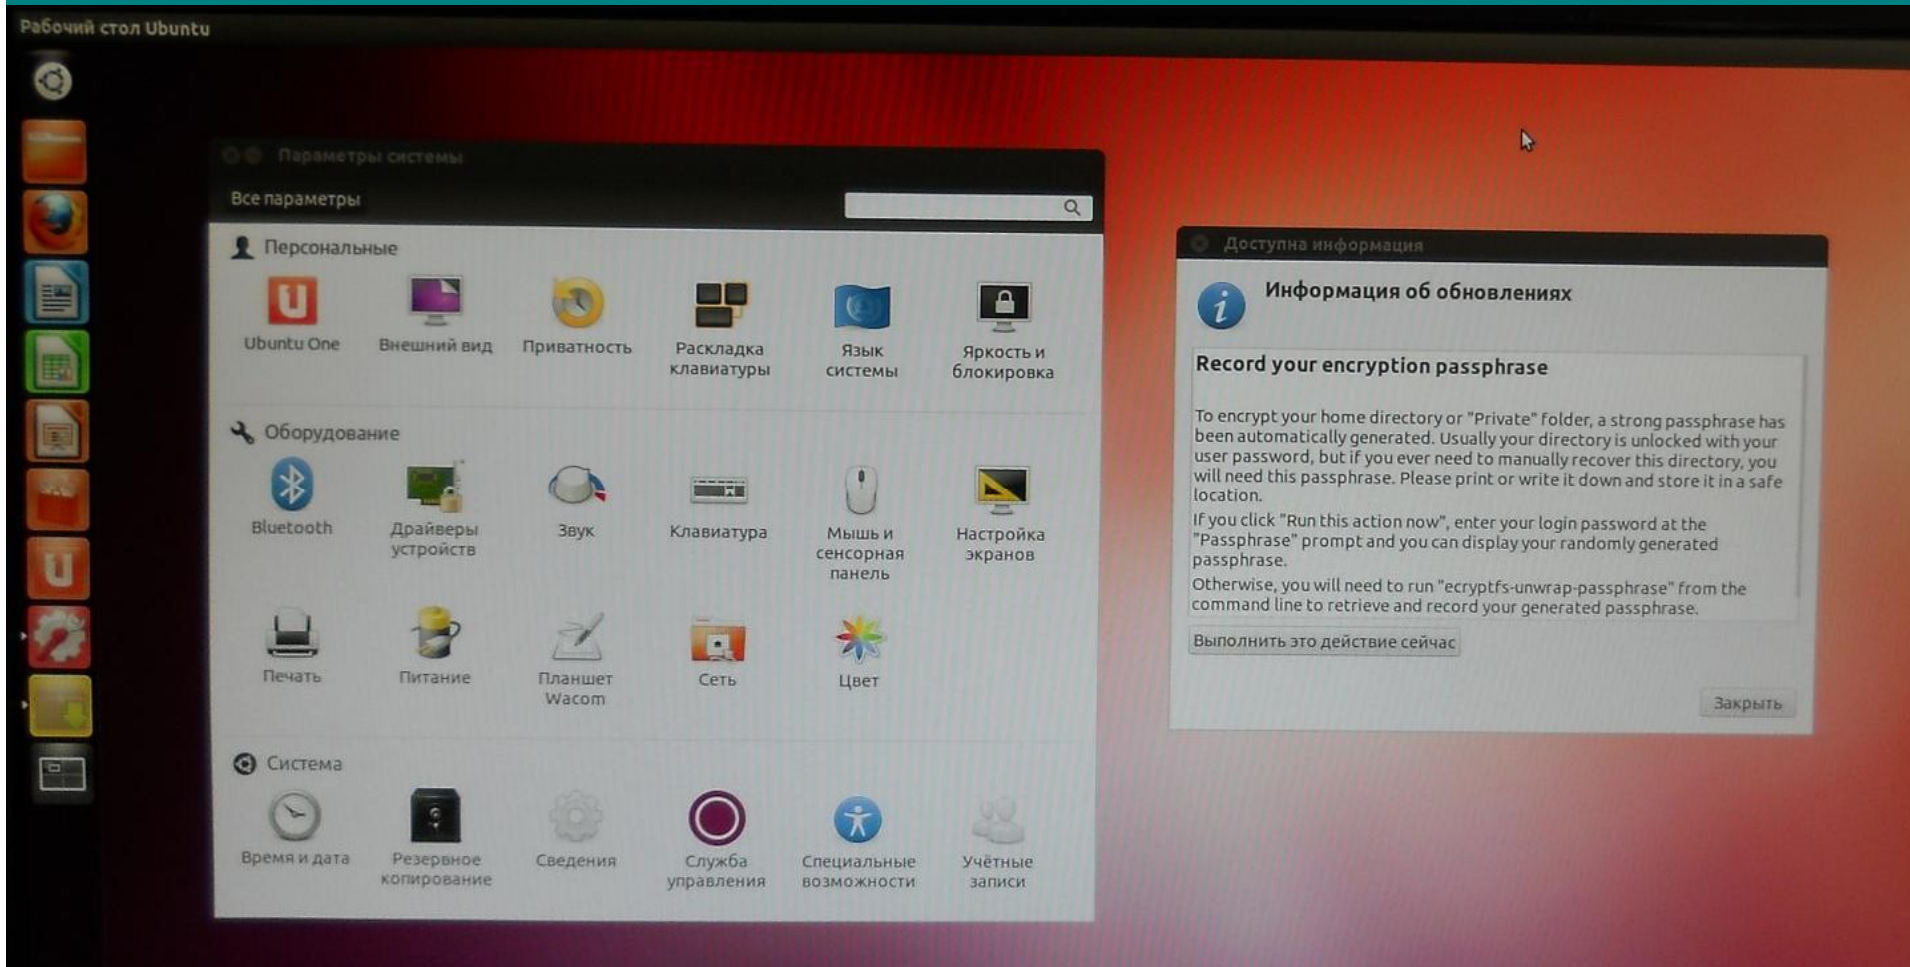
Рабочий стол Ubuntu

Параметры системы

Все параметры

Персональные

Ubuntu One
Внешний вид
Приватность
Раскладка клавиатуры
Язык системы
Яркость и блокировка

Оборудование

Bluetooth
Драйверы устройств
Звук
Клавиатура
Мышь и сенсорная панель
Настройка экранов
Печать
Питание
Планшет Wacom
Сеть
Цвет

Система

Время и дата
Резервное копирование
Сведения
Служба управления
Специальные возможности
Учётные записи

Доступна информация

Информация об обновлениях

Record your encryption passphrase

To encrypt your home directory or "Private" folder, a strong passphrase has been automatically generated. Usually your directory is unlocked with your user password, but if you ever need to manually recover this directory, you will need this passphrase. Please print or write it down and store it in a safe location.

If you click "Run this action now", enter your login password at the "Passphrase" prompt and you can display your randomly generated passphrase.

Otherwise, you will need to run "ecryptfs-unwrap-passphrase" from the command line to retrieve and record your generated passphrase.

Выполнить это действие сейчас

Закрыть